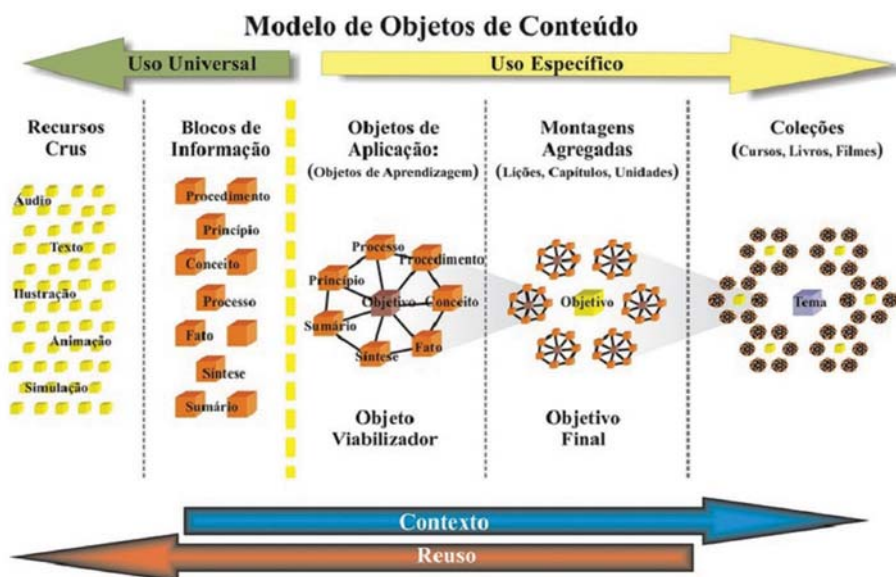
Modelo de Objetos de Conteúdo

Uso Universal

Uso Específico

Recursos Crus

Áudio

Texto

Ilustração

Animação

Simulação

Blocos de Informação

Procedimento

Princípio

Conceito

Processo

Fato

Síntese

Sumário

Objetos de Aplicação:
(Objetos de Aprendizagem)

Processo

Procedimento

Princípio

Objetivo

Conceito

Sumário

Síntese

Fato

Objeto Viabilizador

Montagens Agregadas
(Lições, Capítulos, Unidades)

Objetivo

Objetivo Final

Coleções
(Cursos, Livros, Filmes)

Tema

Contexto

Reuso